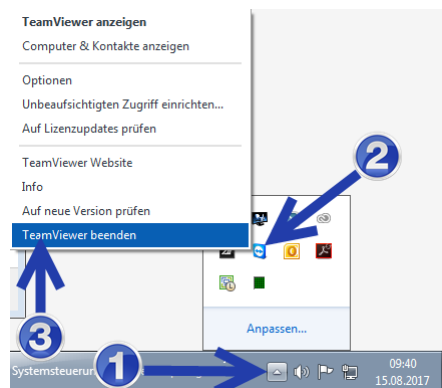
TeamViewer anzeigen
Computer & Kontakte anzeigen

Optionen
Unbeaufsichtigten Zugriff einrichten...
Auf Lizenzupdates prüfen

TeamViewer Website
Info
Auf neue Version prüfen
TeamViewer beenden

2

Anpassen...

3

Systemsteuerun

1

09:40
15.08.2017